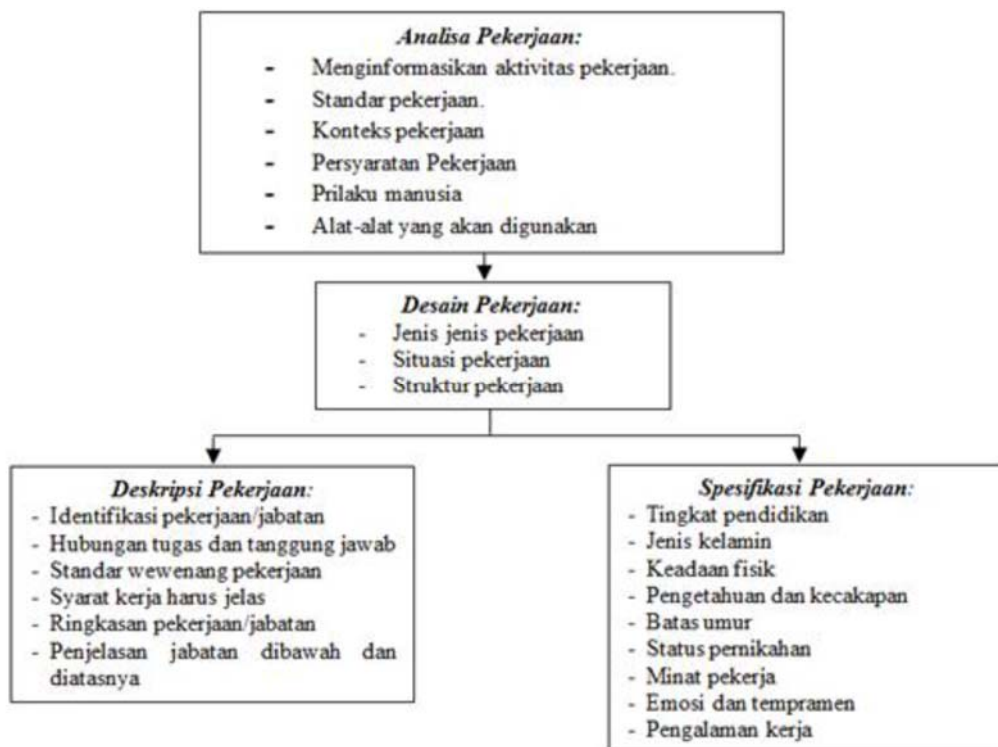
Analisa Pekerjaan:

- Menginformasikan aktivitas pekerjaan.
- Standar pekerjaan.
- Konteks pekerjaan
- Persyaratan Pekerjaan
- Prilaku manusia
- Alat-alat yang akan digunakan

Desain Pekerjaan:

- Jenis jenis pekerjaan
- Situasi pekerjaan
- Struktur pekerjaan

Deskripsi Pekerjaan:

- Identifikasi pekerjaan/jabatan
- Hubungan tugas dan tanggung jawab
- Standar wewenang pekerjaan
- Syarat kerja harus jelas
- Ringkasan pekerjaan/jabatan
- Penjelasan jabatan dibawah dan diatasnya

Spesifikasi Pekerjaan:

- Tingkat pendidikan
- Jenis kelamin
- Keadaan fisik
- Pengetahuan dan kecakapan
- Batas umur
- Status pernikahan
- Minat pekerja
- Emosi dan tempramen
- Pengalaman kerja